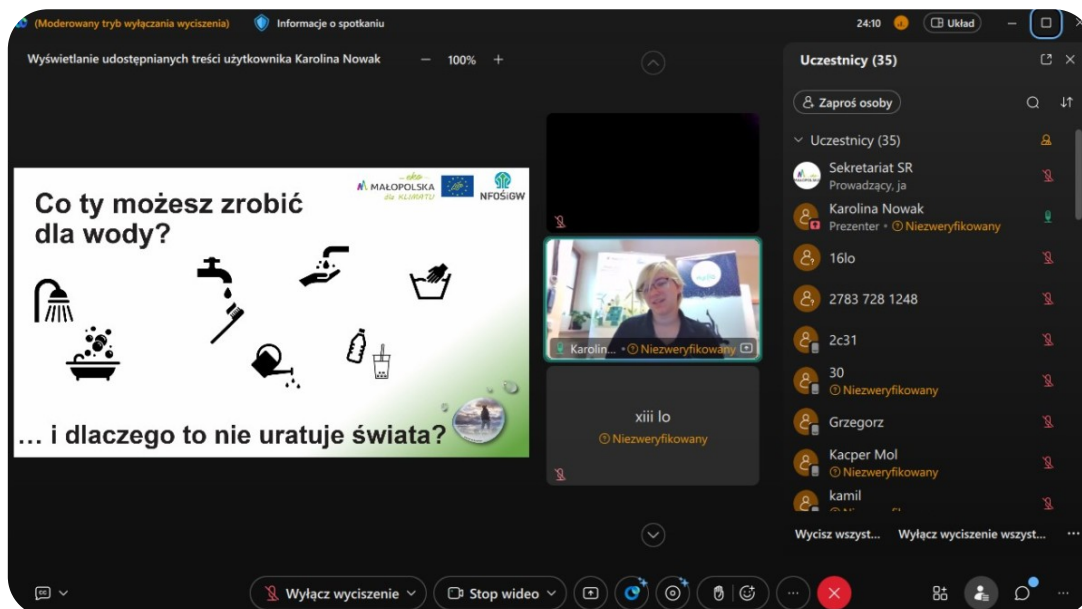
(Moderowany tryb wyłączania wyciszenia) Informacje o spotkaniu 24:10 Układ

Wyświetlanie udostępnianych treści użytkownika Karolina Nowak − 100% +

Co ty możesz zrobić dla wody?

MAŁOPOLSKA eko dla KLIMATU NFOŚiGW

… i dlaczego to nie uratuje świata?

Karolin… Niezweryfikowany

xiii lo
Niezweryfikowany

Uczestnicy (35)

Zaproś osoby

Uczestnicy (35)

Sekretariat SR
Prowadzący, ja

Karolina Nowak
Prezenter • Niezweryfikowany

16lo

2783 728 1248

2c31

30
Niezweryfikowany

Grzegorz

Kacper Mol
Niezweryfikowany

kamil

Wycisz wszyst… Wyłącz wyciszenie wszyst… …

Wyłącz wyciszenie Stop wideo …